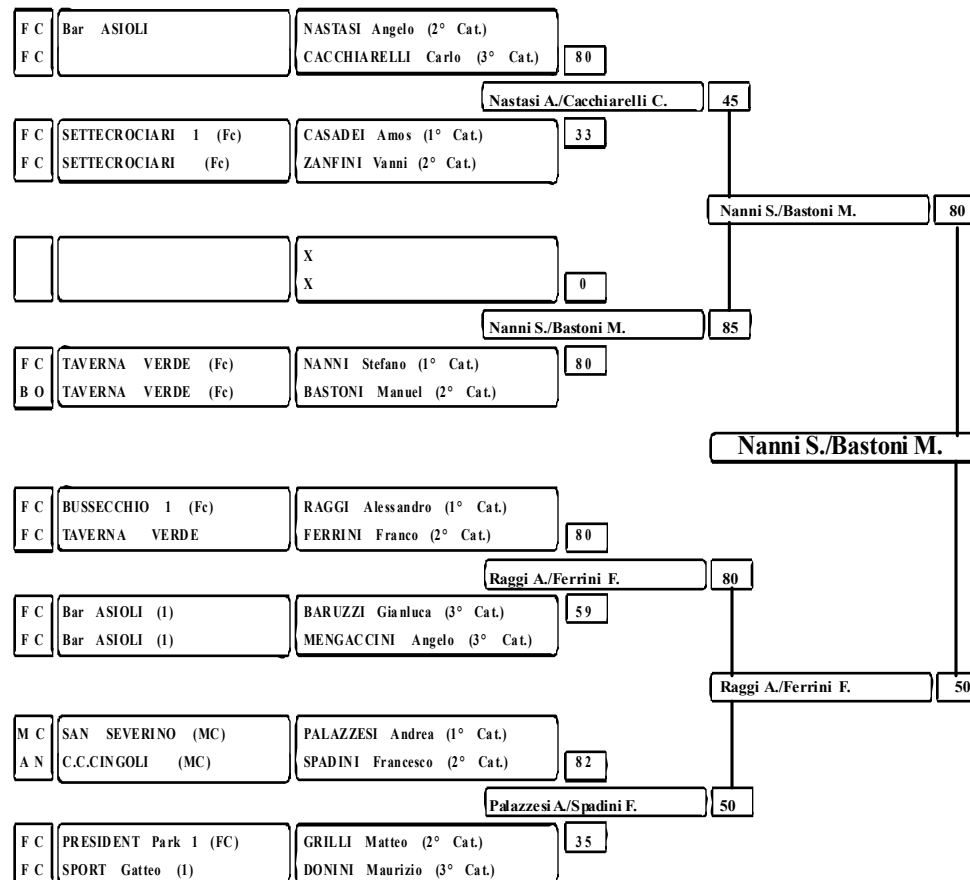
F C | Bar ASIOLI | NASTASI Angelo (2° Cat.)
F C | | CACCHIARELLI Carlo (3° Cat.) | 80

Nastasi A./Cacchiarelli C. | 45

F C | SETTECROCIARI 1 (Fc) | CASADEI Amos (1° Cat.) | 33
F C | SETTECROCIARI (Fc) | ZANFINI Vanni (2° Cat.)

Nanni S./Bastoni M. | 80

X
X | 0

Nanni S./Bastoni M. | 85

F C | TAVERNA VERDE (Fc) | NANNI Stefano (1° Cat.) | 80
B O | TAVERNA VERDE (Fc) | BASTONI Manuel (2° Cat.)

Nanni S./Bastoni M.

F C | BUSSECCHIO 1 (Fc) | RAGGI Alessandro (1° Cat.)
F C | TAVERNA VERDE | FERRINI Franco (2° Cat.) | 80

Raggi A./Ferrini F. | 80

F C | Bar ASIOLI (1) | BARUZZI Gianluca (3° Cat.) | 59
F C | Bar ASIOLI (1) | MENGACCINI Angelo (3° Cat.)

Raggi A./Ferrini F. | 50

M C | SAN SEVERINO (MC) | PALAZZESI Andrea (1° Cat.)
A N | C.C.CINGOLI (MC) | SPADINI Francesco (2° Cat.) | 82

Palazzesi A./Spadini F. | 50

F C | PRESIDENT Park 1 (FC) | GRILLI Matteo (2° Cat.) | 35
F C | SPORT Gatteo (1) | DONINI Maurizio (3° Cat.)